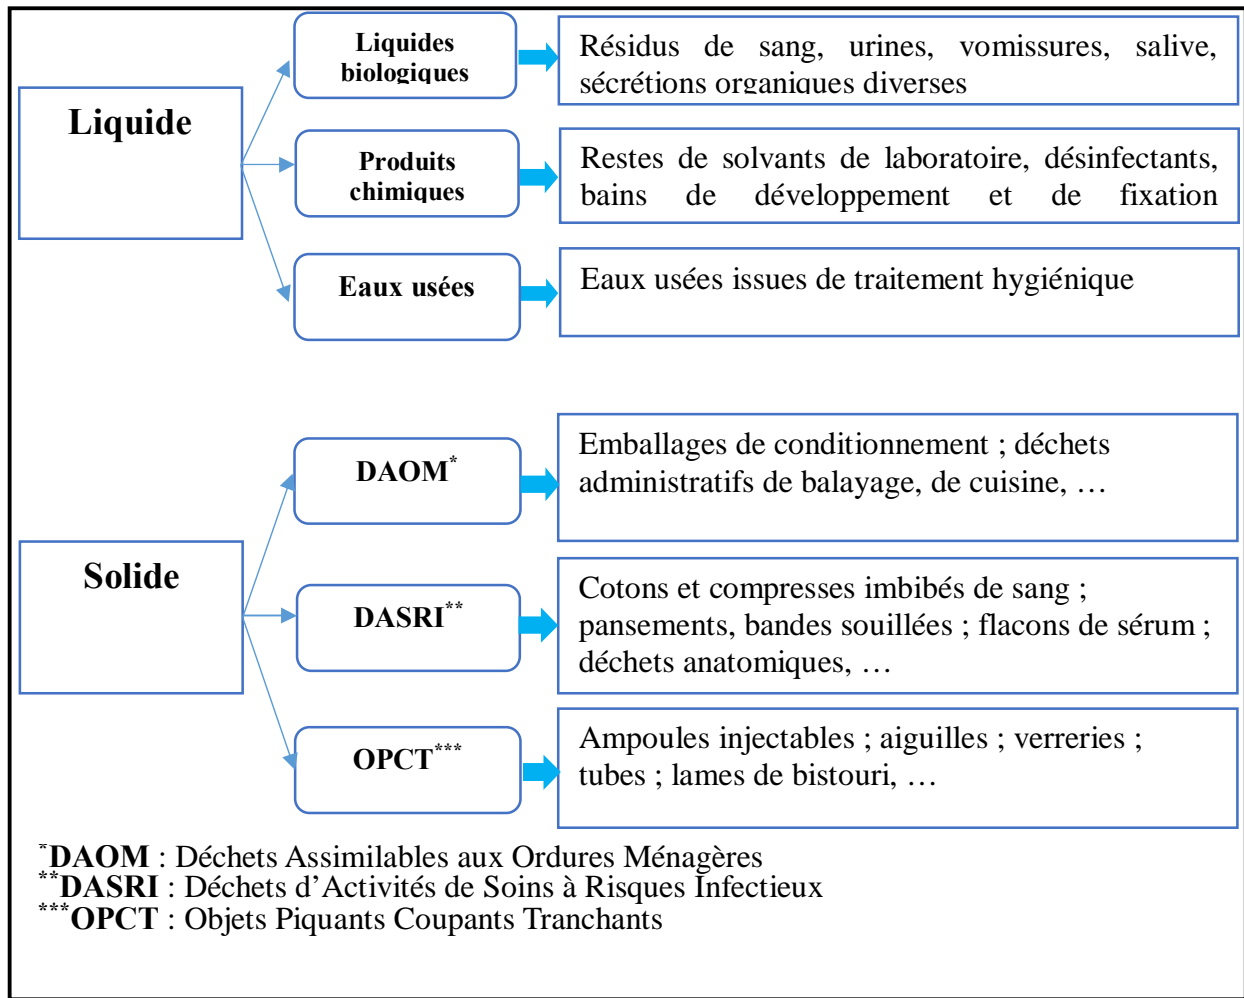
Liquide

Liquides biologiques

Résidus de sang, urines, vomissures, salive, sécrétions organiques diverses

Produits chimiques

Restes de solvants de laboratoire, désinfectants, bains de développement et de fixation

Eaux usées

Eaux usées issues de traitement hygiénique

Solide

DAOM*

Emballages de conditionnement ; déchets administratifs de balayage, de cuisine, …

DASRI**

Cotons et compresses imbibés de sang ; pansements, bandes souillées ; flacons de sérum ; déchets anatomiques, …

OPCT***

Ampoules injectables ; aiguilles ; verreries ; tubes ; lames de bistouri, …

*DAOM : Déchets Assimilables aux Ordures Ménagères
**DASRI : Déchets d'Activités de Soins à Risques Infectieux
***OPCT : Objets Piquants Coupants Tranchants